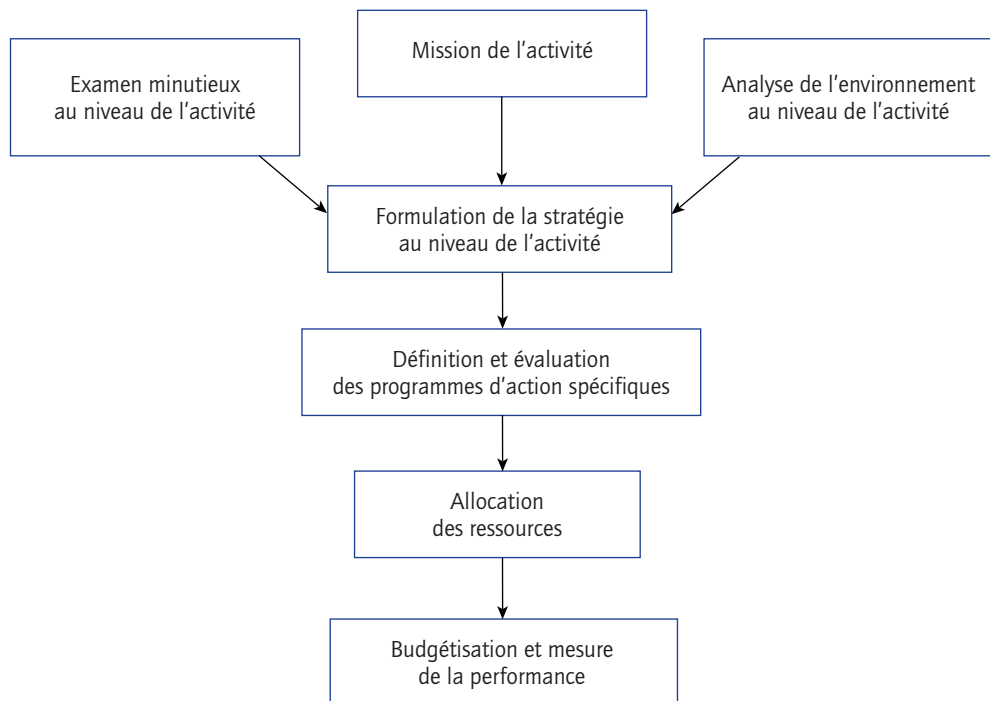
Examen minutieux au niveau de l’activité

Mission de l’activité

Analyse de l’environnement au niveau de l’activité

Formulation de la stratégie au niveau de l’activité

Définition et évaluation des programmes d’action spécifiques

Allocation des ressources

Budgétisation et mesure de la performance